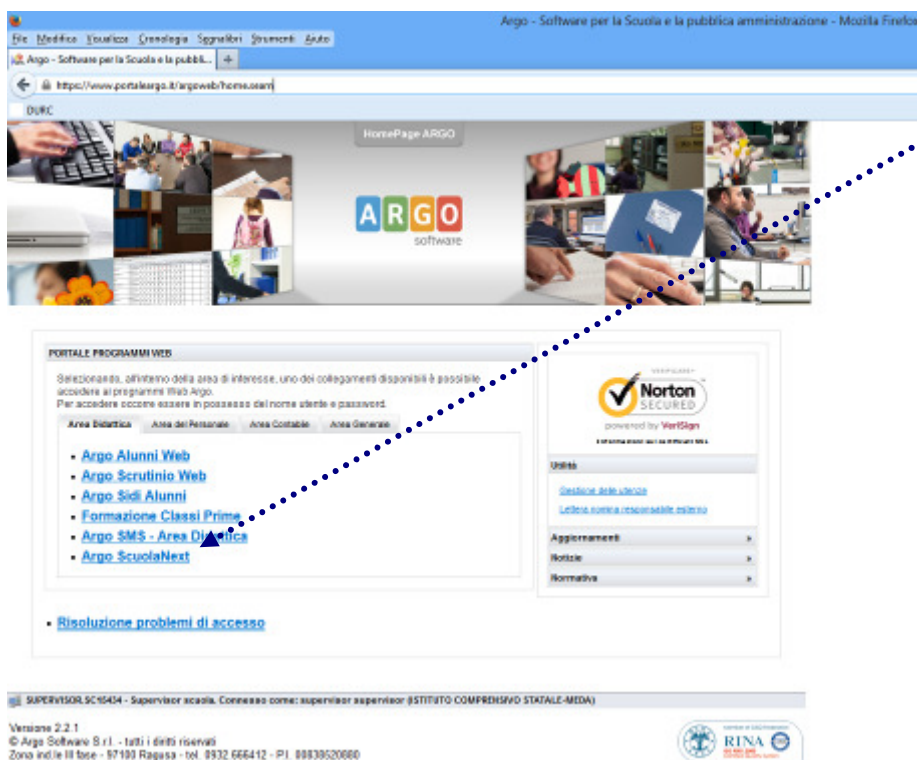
Argo - Software per la Scuola e la pubblica amministrazione - Mozilla Firefox

File Modifica Visualizza Cronologia Segnalibri Strumenti Aiuto

Argo - Software per la Scuola e la pubbli...

https://www.portaleargo.it/argoweb/home.seam

DURC

HomePage ARGO

ARGO software

PORTALE PROGRAMMI WEB

Selezionando, all'interno della area di interesse, uno dei collegamenti disponibili è possibile accedere ai programmi Web Argo.
Per accedere occorre essere in possesso del nome utente e password.

Area Didattica | Area del Personale | Area Contabile | Area Generale

- Argo Alunni Web
- Argo Scrutinio Web
- Argo Sidi Alunni
- Formazione Classi Prime
- Argo SMS - Area Didattica
- Argo ScuolaNext

Norton SECURED powered by VeriSign

Utilità

Gestione delle utenze

Lettera nomina responsabile esterno

Aggiornamenti

Notizie

Normativa

- Risoluzione problemi di accesso

SUPERVISOR.SC15434 - Supervisor scuola. Connesso come: supervisor supervisor (ISTITUTO COMPRENSIVO STATALE-MEDA)

Versione 2.2.1
© Argo Software S.r.l. - tutti i diritti riservati
Zona ind.le III fase - 97100 Ragusa - tel. 0932 666412 - P.I. 00838520880

RINA